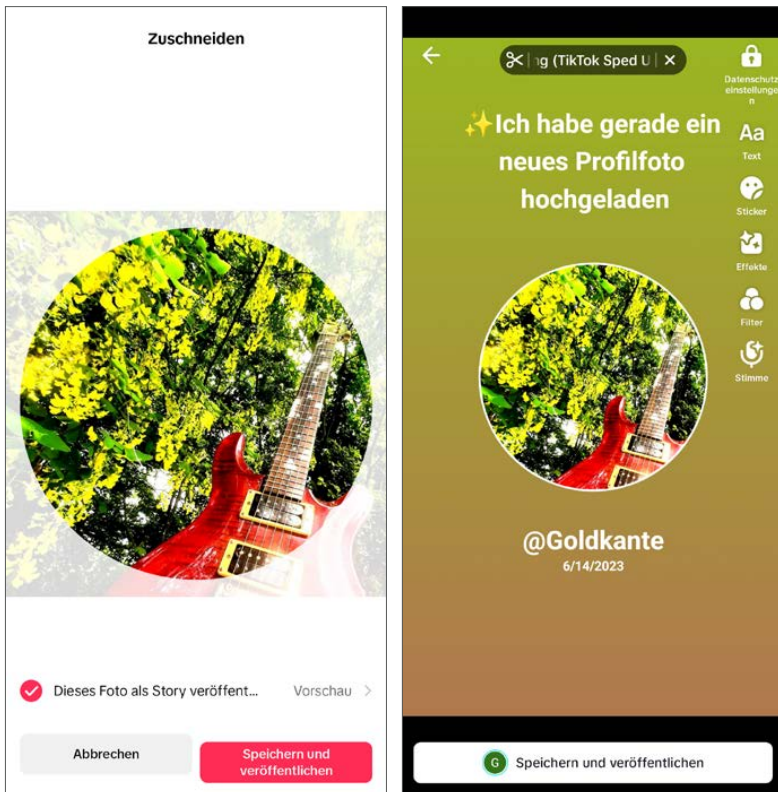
Zuschneiden

Dieses Foto als Story veröffent...

Vorschau >

Abbrechen

Speichern und veröffentlichen

←

ng (TikTok Sped U | ×

Datenschutzeinstellungen

Aa
Text

Sticker

Effekte

Filter

Stimme

✨Ich habe gerade ein neues Profilfoto hochgeladen

@Goldkante
6/14/2023

G Speichern und veröffentlichen